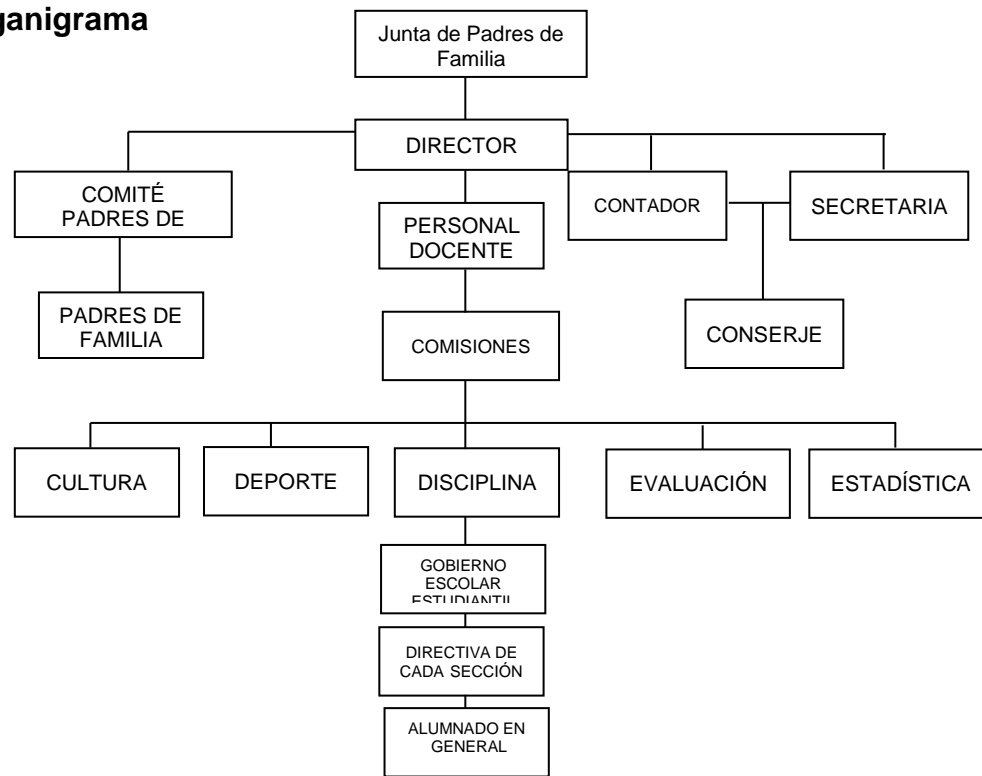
ganigrama

Junta de Padres de Familia

DIRECTOR

COMITÉ PADRES DE

PADRES DE FAMILIA

PERSONAL DOCENTE

COMISIONES

CONTADOR

SECRETARIA

CONSERJE

CULTURA

DEPORTE

DISCIPLINA

EVALUACIÓN

ESTADÍSTICA

GOBIERNO ESCOLAR ESTUDIANTIL

DIRECTIVA DE CADA SECCIÓN

ALUMNADO EN GENERAL